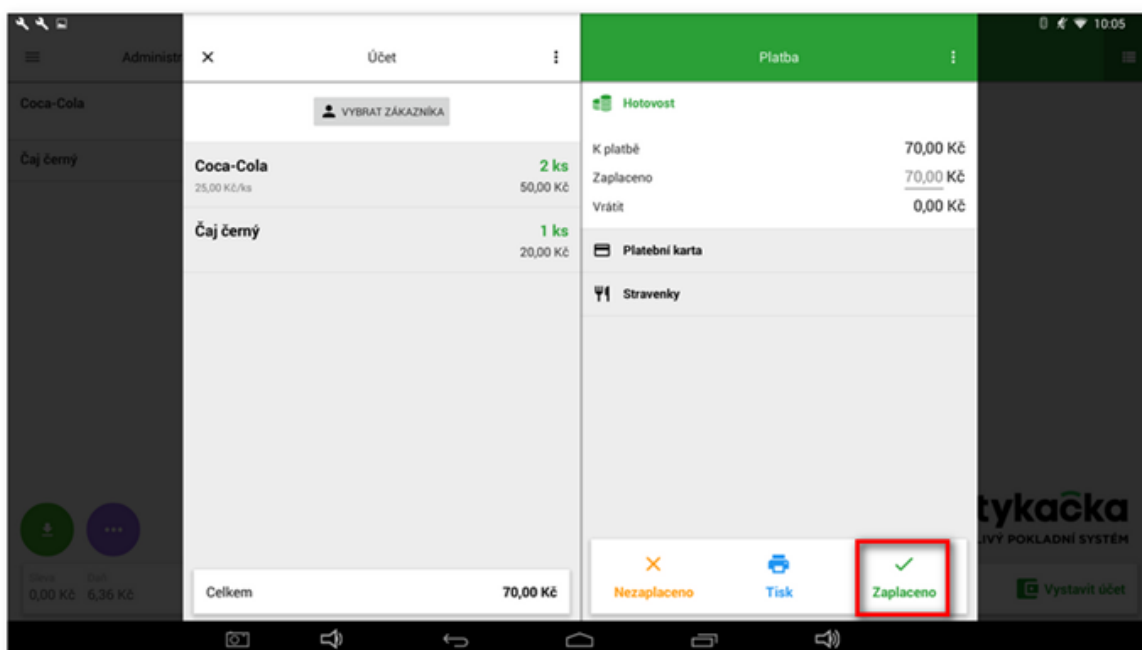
10:05

Administr

Coca-Cola

Čaj černý

Účet

VYBRAT ZÁKAZNÍKA

Coca-Cola
25,00 Kč/ks
2 ks
50,00 Kč

Čaj černý
1 ks
20,00 Kč

Celkem
70,00 Kč

Platba

Hotovost

K platbě
70,00 Kč
Zaplaceno
70,00 Kč
Vrátit
0,00 Kč

Platební karta

Stravenky

Nezaplaceno

Tisk

Zaplaceno

0,00 Kč
6,36 Kč

tykačka
LIVÝ POKLADNÍ SYSTÉM

Vystavit účet